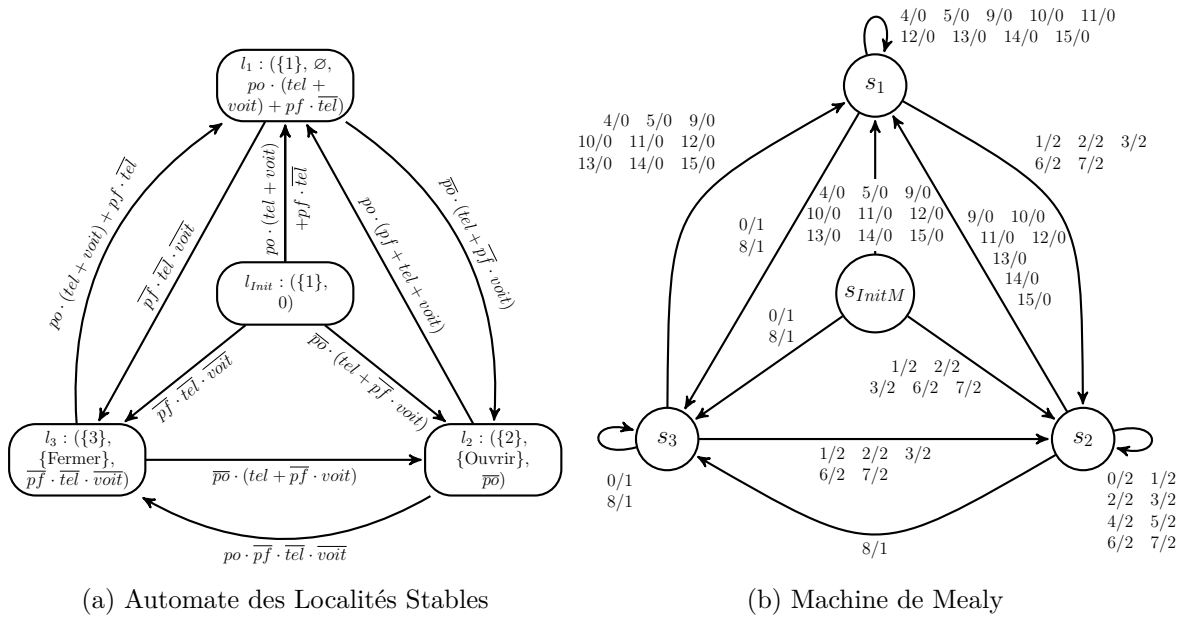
$l_1 : (\{1\}, \varnothing, po \cdot (tel + voit) + pf \cdot \overline{tel}$

$po \cdot (tel + voit) + pf \cdot \overline{tel}$

$\overline{pf} \cdot \overline{tel} \cdot \overline{voit}$

$po \cdot (tel + voit)$
$+ pf \cdot \overline{tel}$

$po \cdot (pf + tel + voit)$

$\overline{po} \cdot (tel + \overline{pf} \cdot voit)$

$l_{Init} : (\{1\}, 0)$

$\overline{pf} \cdot \overline{tel} \cdot \overline{voit}$

$\overline{po} \cdot (tel + \overline{pf} \cdot voit)$

$l_3 : (\{3\}, \{\text{Fermer}\}, \overline{pf} \cdot \overline{tel} \cdot \overline{voit})$

$\overline{po} \cdot (tel + \overline{pf} \cdot voit)$

$l_2 : (\{2\}, \{\text{Ouvrir}\}, \overline{po})$

$po \cdot \overline{pf} \cdot \overline{tel} \cdot \overline{voit}$

(a) Automate des Localités Stables

4/0 5/0 9/0 10/0 11/0
12/0 13/0 14/0 15/0

$s_1$

4/0 5/0 9/0
10/0 11/0 12/0
13/0 14/0 15/0

1/2 2/2 3/2
6/2 7/2

0/1
8/1

4/0 5/0 9/0
10/0 11/0 12/0
13/0 14/0 15/0

9/0 10/0
11/0 12/0
13/0
14/0
15/0

$s_{InitM}$

0/1
8/1

1/2 2/2
3/2 6/2 7/2

$s_3$

1/2 2/2 3/2
6/2 7/2

$s_2$

0/1
8/1

0/2 1/2
2/2 3/2
4/2 5/2
6/2 7/2

8/1

(b) Machine de Mealy